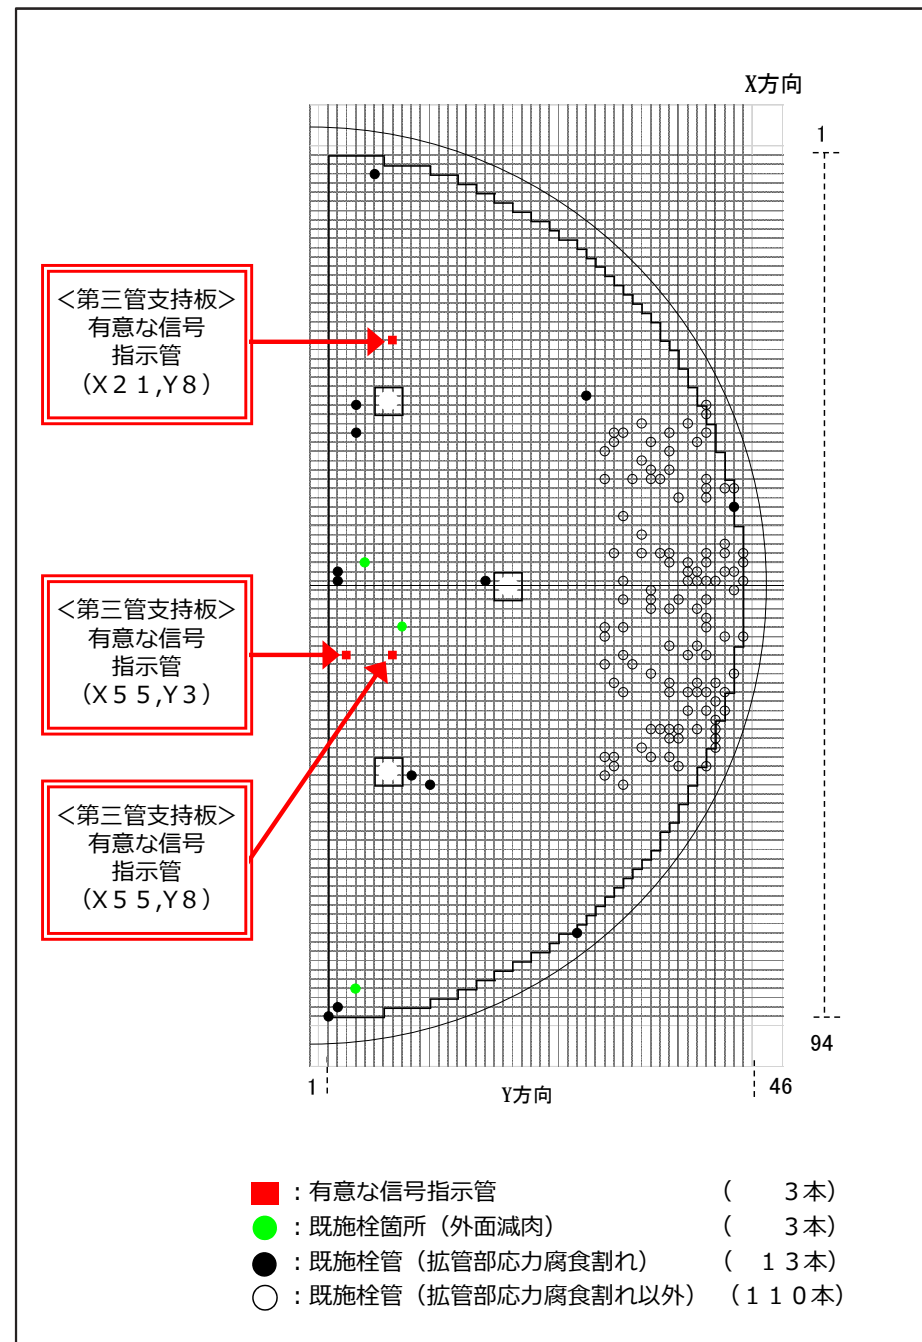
X方向

1

<第三管支持板>
有意な信号
指示管
(X２１,Y８)

<第三管支持板>
有意な信号
指示管
(X５５,Y３)

<第三管支持板>
有意な信号
指示管
(X５５,Y８)

94

1

Y方向

46

：有意な信号指示管 (　　３本)
：既施栓箇所（外面減肉） (　　３本)
：既施栓管（拡管部応力腐食割れ） (　１３本)
：既施栓管（拡管部応力腐食割れ以外） (１１０本)